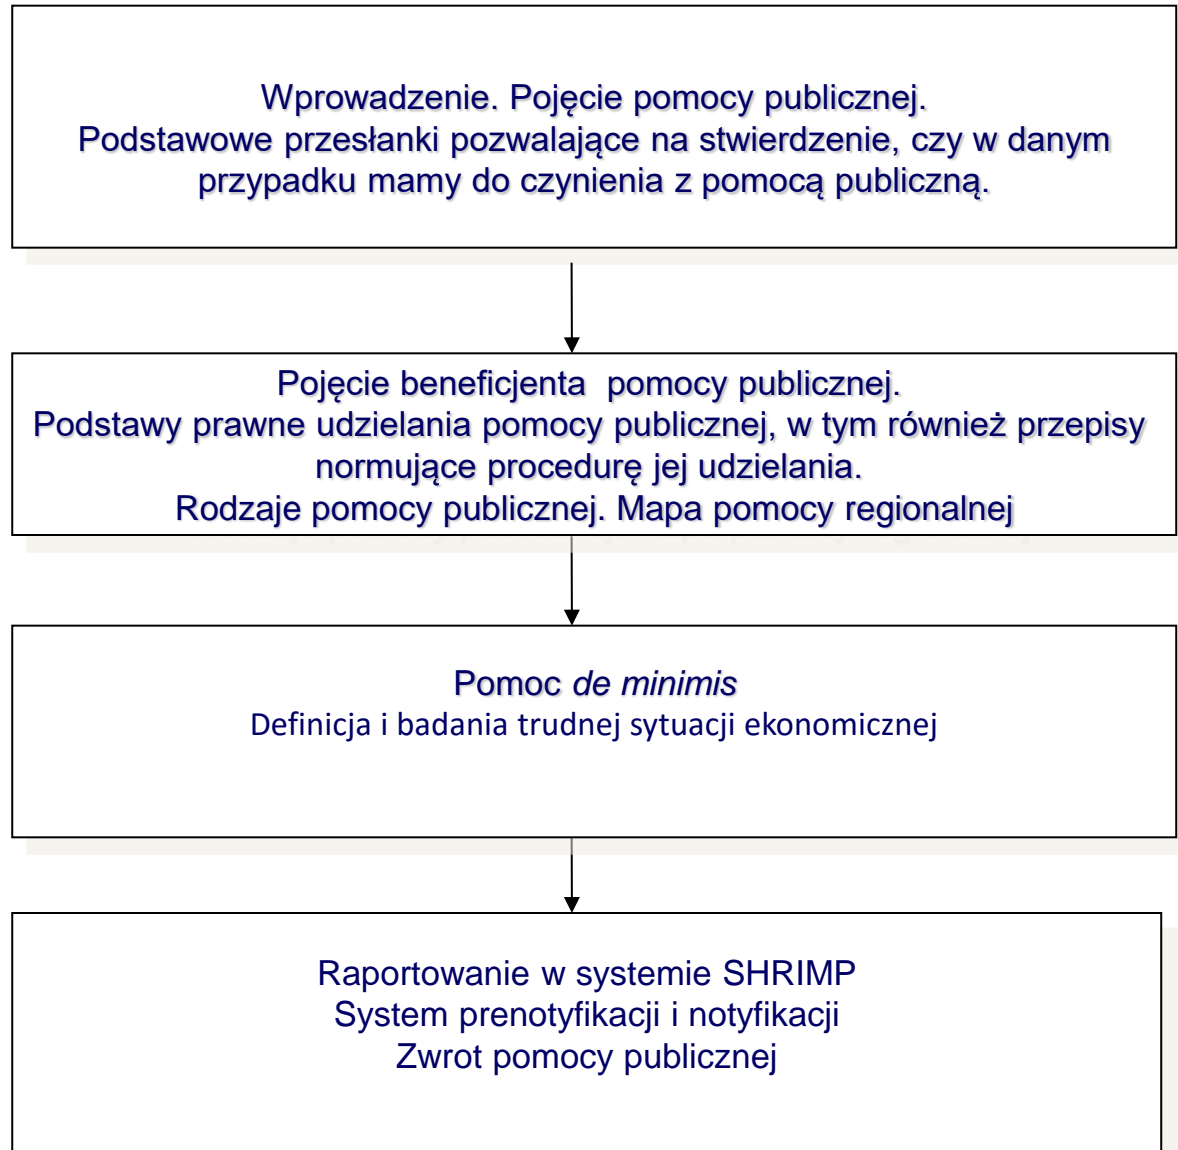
Wprowadzenie. Pojęcie pomocy publicznej.
Podstawowe przesłanki pozwalające na stwierdzenie, czy w danym przypadku mamy do czynienia z pomocą publiczną.

Pojęcie beneficjenta pomocy publicznej.
Podstawy prawne udzielania pomocy publicznej, w tym również przepisy normujące procedurę jej udzielania.
Rodzaje pomocy publicznej. Mapa pomocy regionalnej

Pomoc de minimis
Definicja i badania trudnej sytuacji ekonomicznej

Raportowanie w systemie SHRIMP
System prenotyfikacji i notyfikacji
Zwrot pomocy publicznej